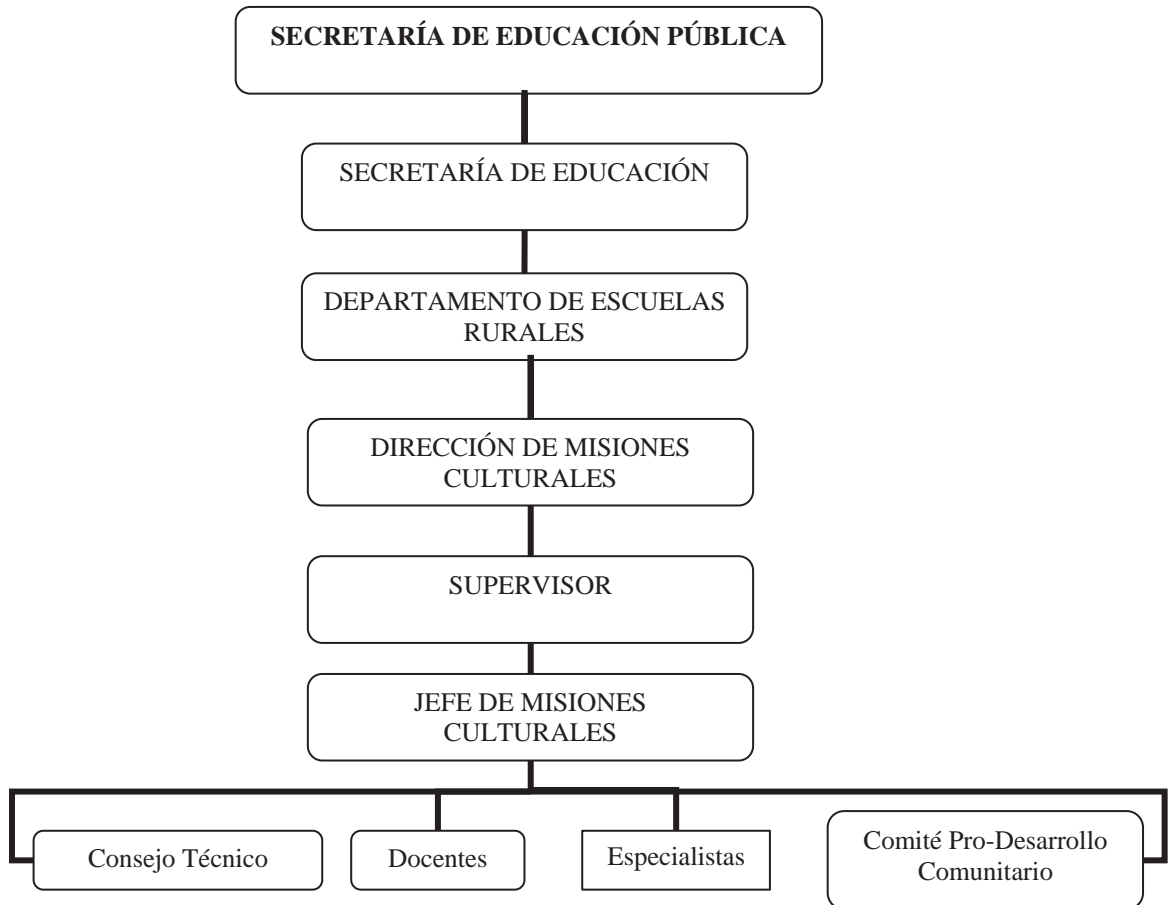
SECRETARÍA DE EDUCACIÓN PÚBLICA

SECRETARÍA DE EDUCACIÓN

DEPARTAMENTO DE ESCUELAS RURALES

DIRECCIÓN DE MISIONES CULTURALES

SUPERVISOR

JEFE DE MISIONES CULTURALES

Consejo Técnico

Docentes

Especialistas

Comité Pro-Desarrollo Comunitario